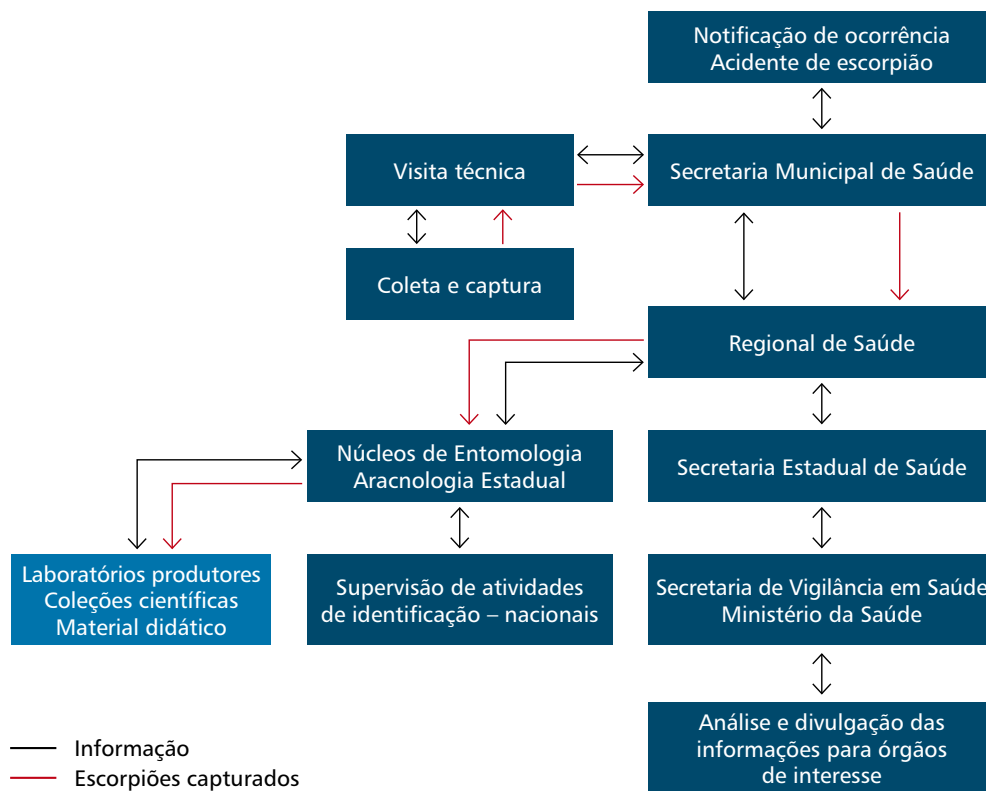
Notificação de ocorrência
Acidente de escorpião

Visita técnica

Secretaria Municipal de Saúde

Coleta e captura

Regional de Saúde

Núcleos de Entomologia
Aracnologia Estadual

Secretaria Estadual de Saúde

Laboratórios produtores
Coleções científicas
Material didático

Supervisão de atividades
de identificação – nacionais

Secretaria de Vigilância em Saúde
Ministério da Saúde

Análise e divulgação das
informações para órgãos
de interesse

Informação
Escorpiões capturados